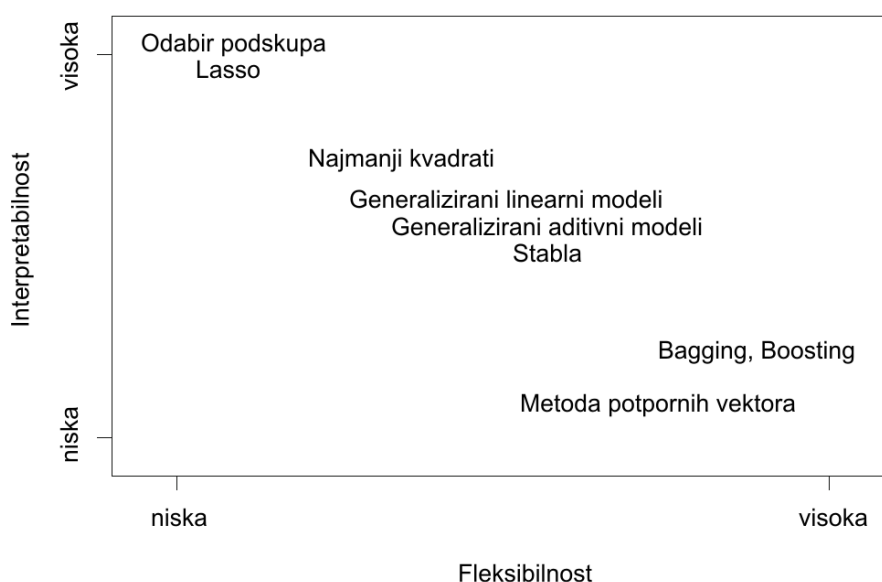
visoka
Interpretabilnost
niska

Odabir podskupa
Lasso
Najmanji kvadrati
Generalizirani linearni modeli
Generalizirani aditivni modeli
Stabla
Bagging, Boosting
Metoda potpornih vektora

niska
visoka
Fleksibilnost